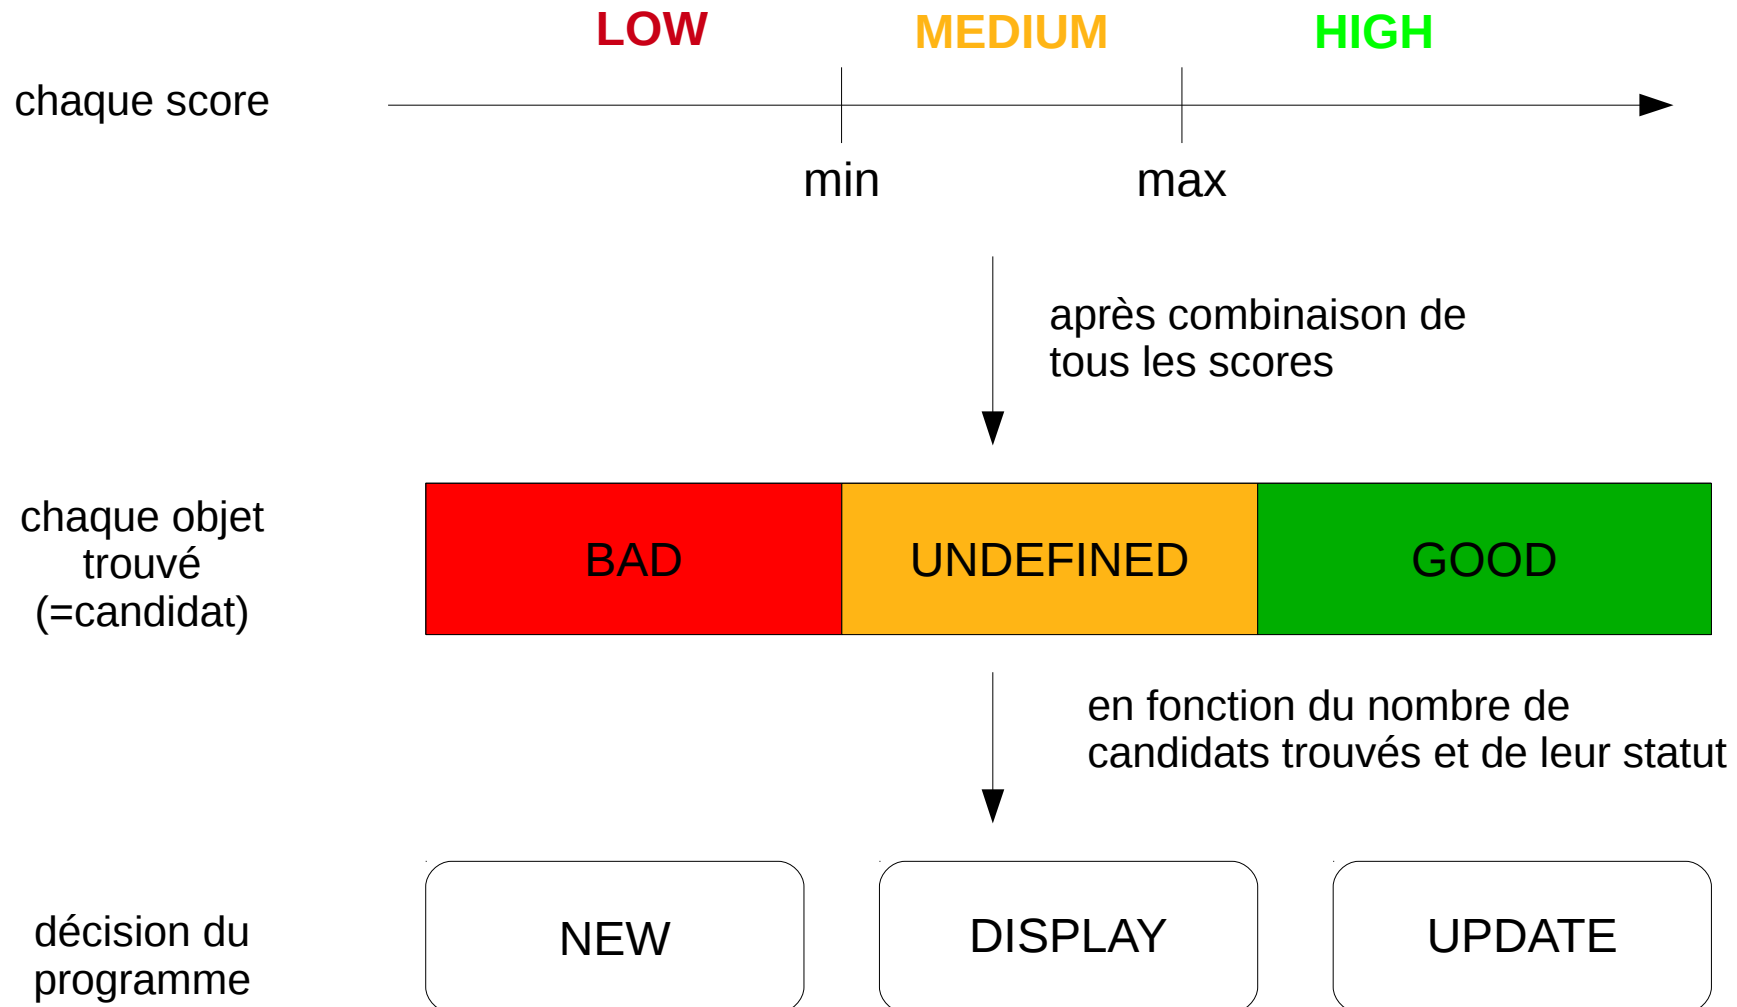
LOW MEDIUM HIGH

chaque score

min max

après combinaison de tous les scores

chaque objet trouvé (=candidat)

| BAD | UNDEFINED | GOOD |
|---|---|---|

en fonction du nombre de candidats trouvés et de leur statut

décision du programme

NEW DISPLAY UPDATE